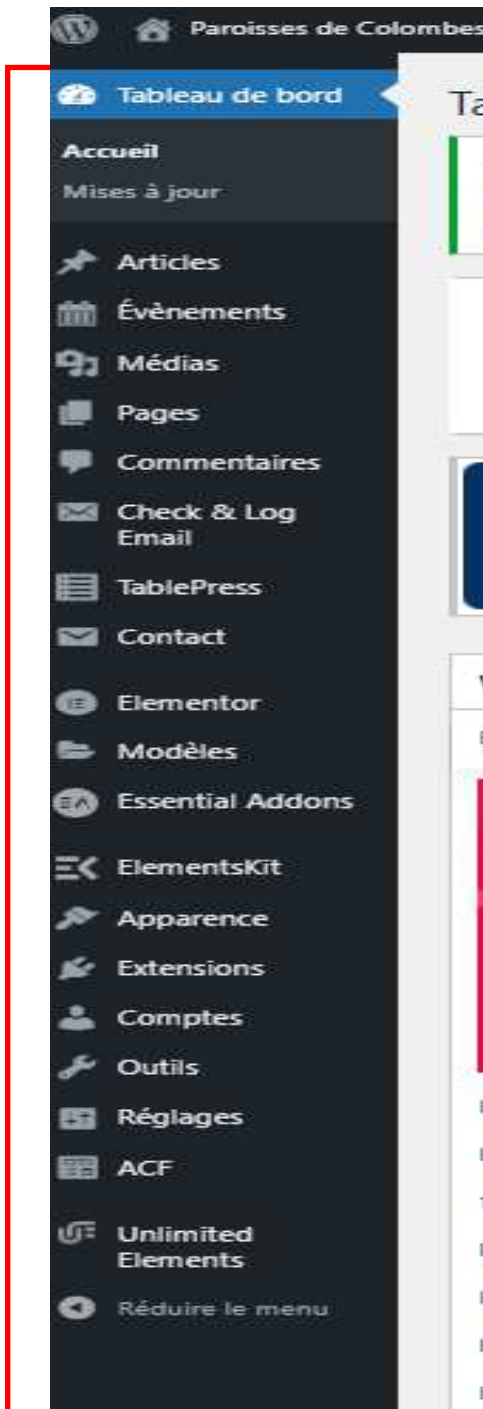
Paroisses de Colombes

Tableau de bord

Accueil

Mises à jour

Articles

Évènements

Médias

Pages

Commentaires

Check & Log Email

TablePress

Contact

Elementor

Modèles

Essential Addons

ElementsKit

Apparence

Extensions

Comptes

Outils

Réglages

ACF

Unlimited Elements

Réduire le menu

Ta